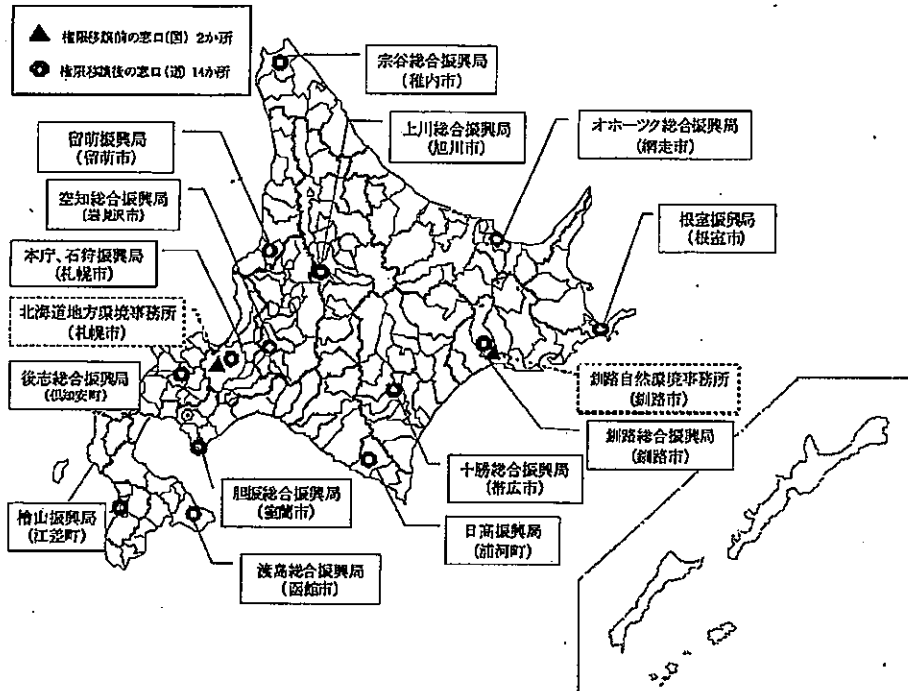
▲ 権限移譲前の窓口(国) 2か所
◎ 権限移譲後の窓口(道) 14か所

宗谷総合振興局
(稚内市)

上川総合振興局
(旭川市)

オホーツク総合振興局
(網走市)

留萌振興局
(留萌市)

空知総合振興局
(岩見沢市)

根室振興局
(根室市)

本庁、石狩振興局
(札幌市)

北海道地方環境事務所
(札幌市)

後志総合振興局
(倶知安町)

釧路自然環境事務所
(釧路市)

釧路総合振興局
(釧路市)

十勝総合振興局
(帯広市)

胆振総合振興局
(室蘭市)

日高振興局
(浦河町)

檜山振興局
(江差町)

渡島総合振興局
(函館市)